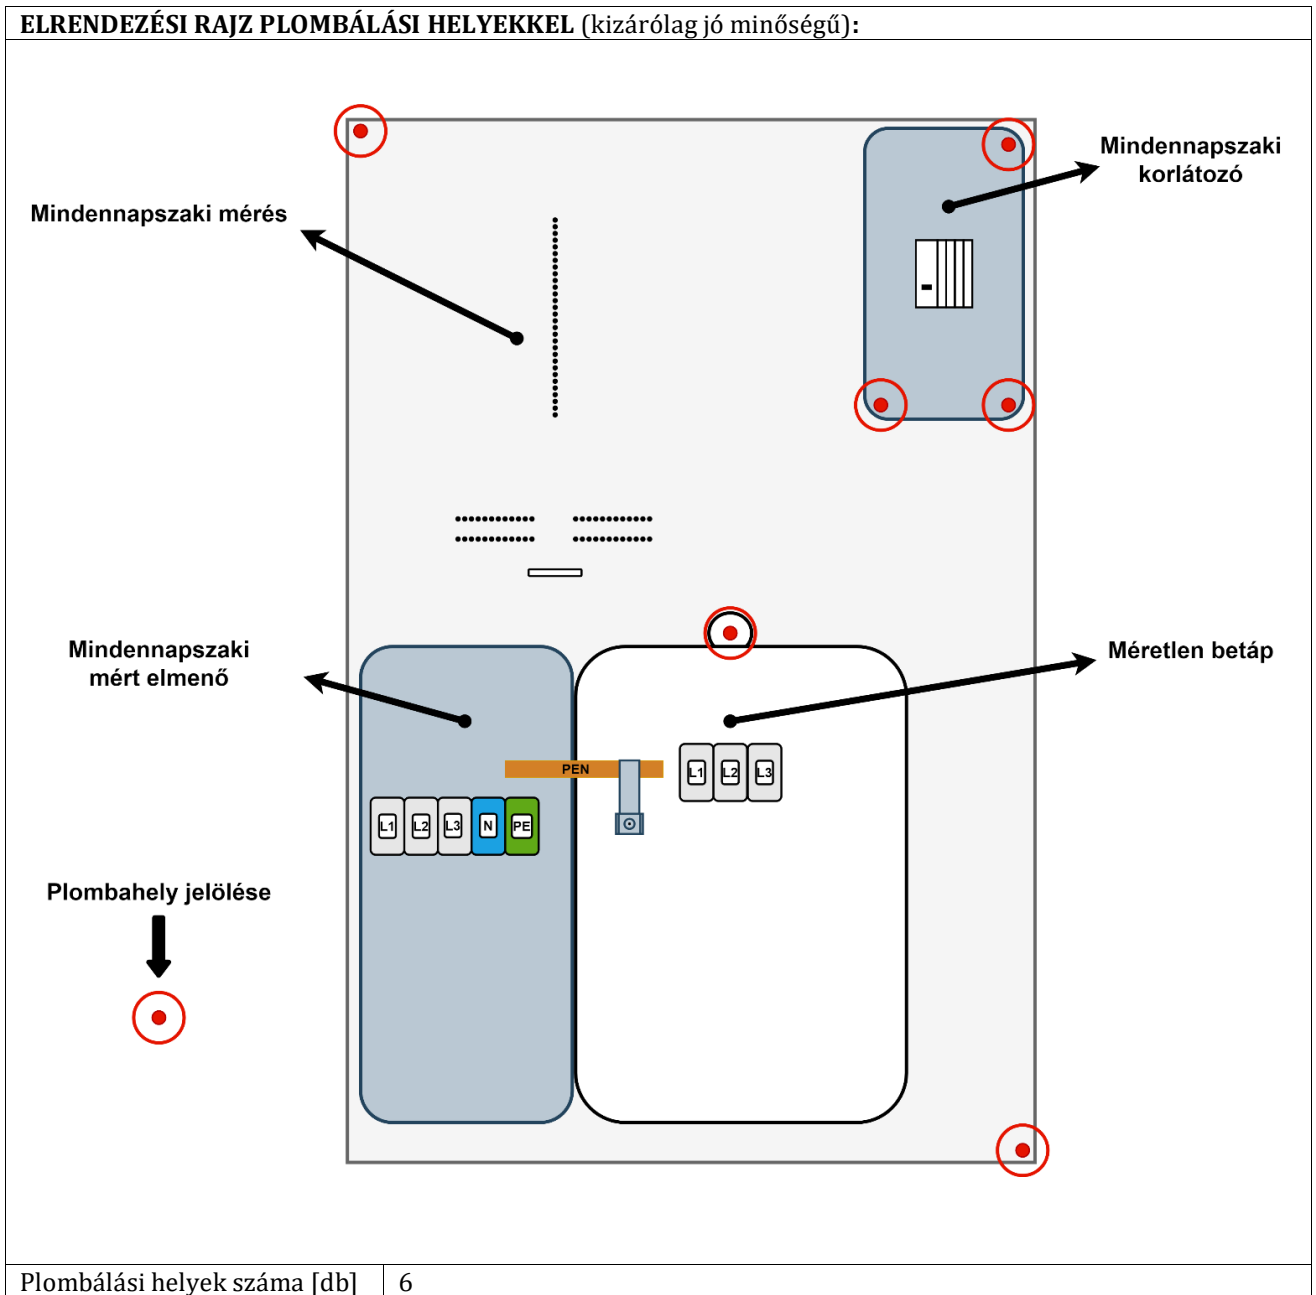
**ELRENDEZÉSI RAJZ PLOMBÁLÁSI HELYEKKEL** (kizárólag jó minőségű)**:**

Mindennapszaki mérés

Mindennapszaki korlátozó

Mindennapszaki mért elmenő

Méretlen betáp

PEN

L1 L2 L3

L1 L2 L3 N PE

Plombahely jelölése

| Plombálási helyek száma [db] | 6 |
|---|---|